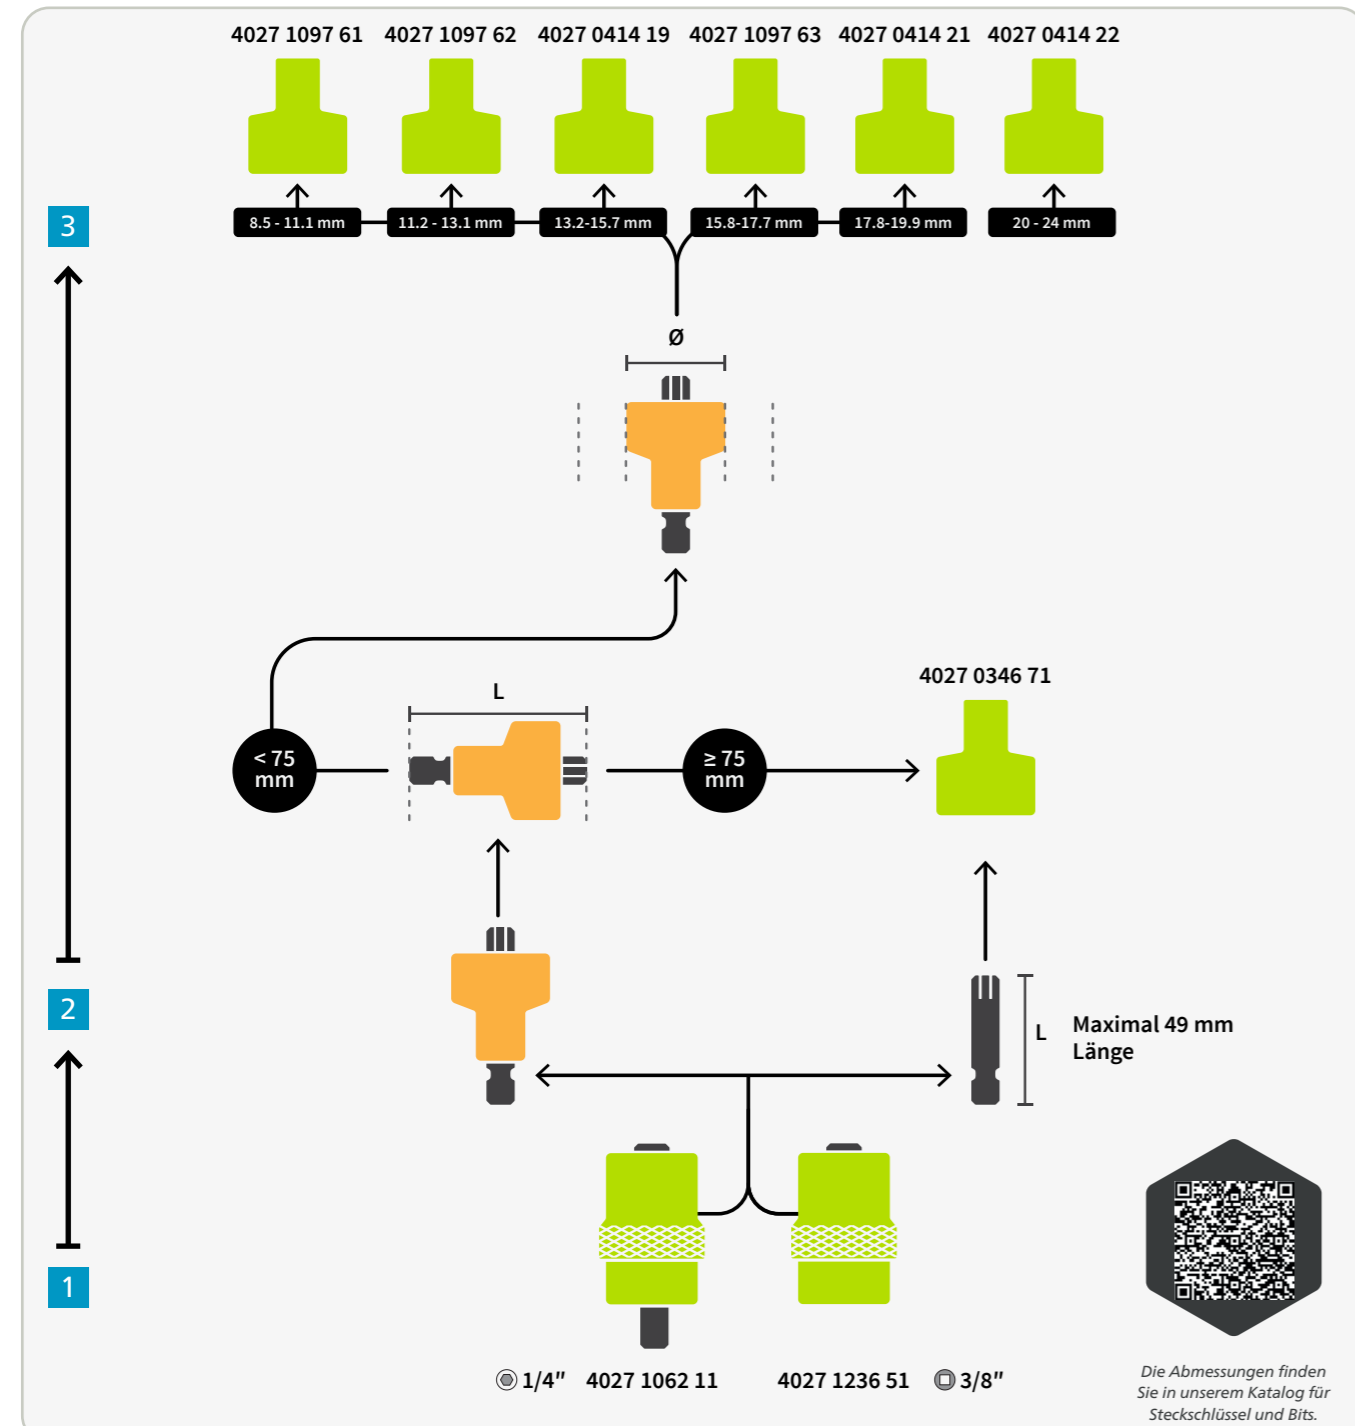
4027 1097 61 4027 1097 62 4027 0414 19 4027 1097 63 4027 0414 21 4027 0414 22

3

8.5 - 11.1 mm 11.2 - 13.1 mm 13.2-15.7 mm 15.8-17.7 mm 17.8-19.9 mm 20 - 24 mm

Ø

L

4027 0346 71

< 75 mm

≥ 75 mm

2

L

Maximal 49 mm Länge

1

1/4" 4027 1062 11

4027 1236 51 3/8"

Die Abmessungen finden Sie in unserem Katalog für Steckschlüssel und Bits.